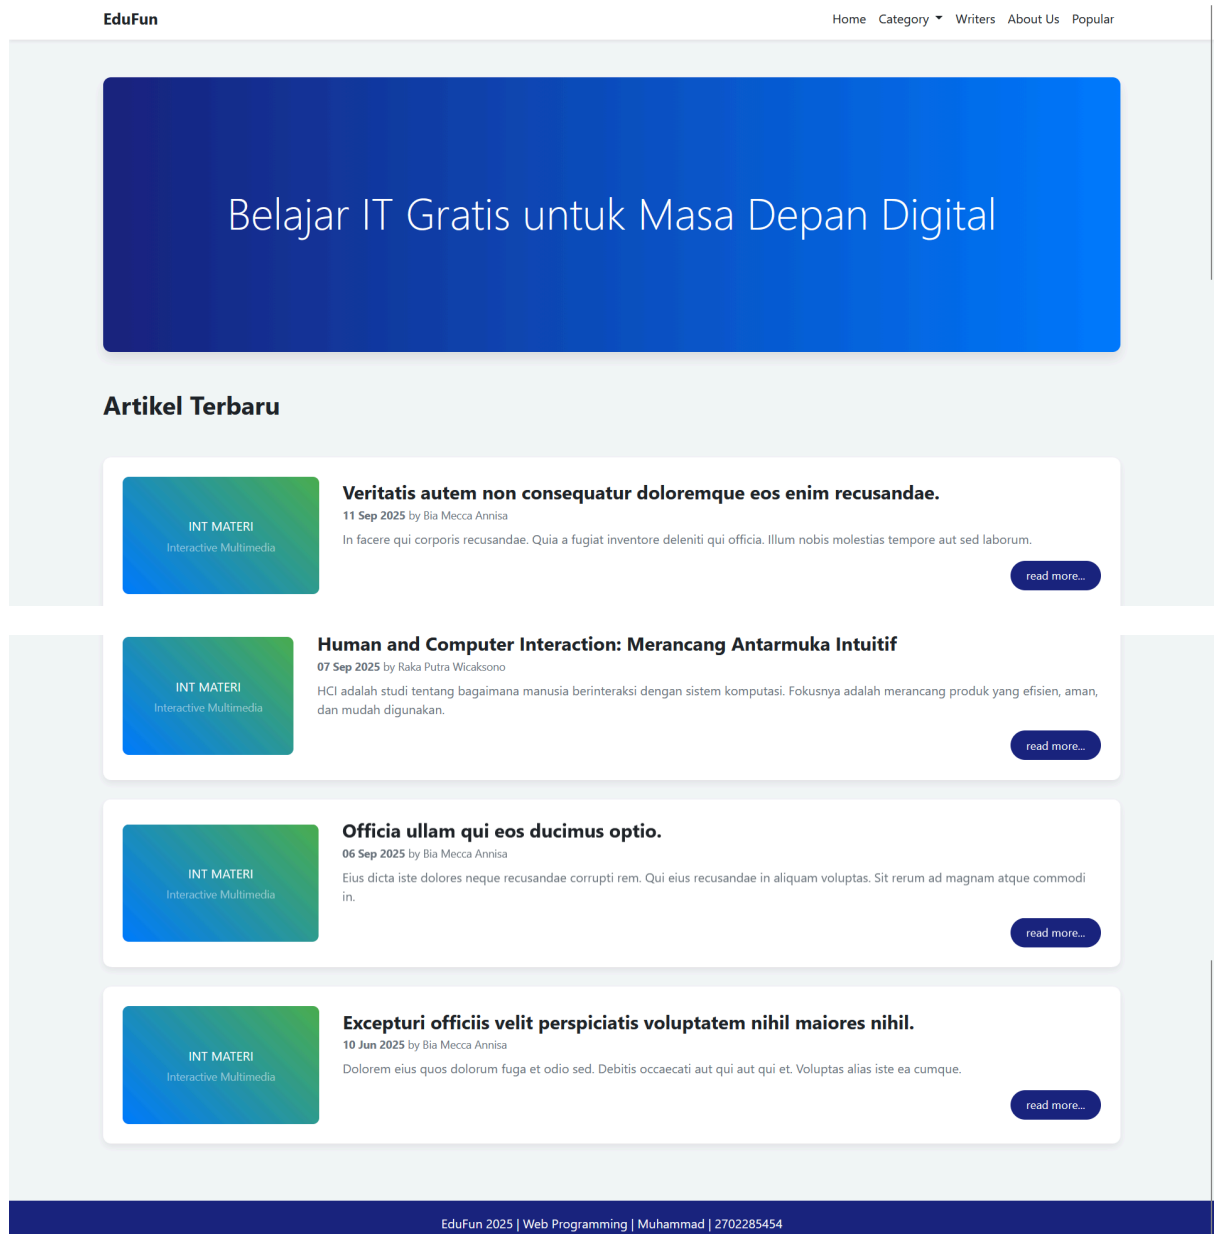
EduFun

Home Category Writers About Us Popular

Belajar IT Gratis untuk Masa Depan Digital

Artikel Terbaru

INT MATERI
Interactive Multimedia

Veritatis autem non consequatur doloremque eos enim recusandae.
11 Sep 2025 by Bia Mecca Annisa
In facere qui corporis recusandae. Quia a fugiat inventore deleniti qui officia. Illum nobis molestias tempore aut sed laborum.
read more...

INT MATERI
Interactive Multimedia

Human and Computer Interaction: Merancang Antarmuka Intuitif
07 Sep 2025 by Raka Putra Wicaksono
HCI adalah studi tentang bagaimana manusia berinteraksi dengan sistem komputasi. Fokusnya adalah merancang produk yang efisien, aman, dan mudah digunakan.
read more...

INT MATERI
Interactive Multimedia

Officia ullam qui eos ducimus optio.
06 Sep 2025 by Bia Mecca Annisa
Eius dicta iste dolores neque recusandae corrupti rem. Qui eius recusandae in aliquam voluptas. Sit rerum ad magnam atque commodi in.
read more...

INT MATERI
Interactive Multimedia

Excepturi officiis velit perspiciatis voluptatem nihil maiores nihil.
10 Jun 2025 by Bia Mecca Annisa
Dolorem eius quos dolorum fuga et odio sed. Debitis occaecati aut qui aut qui et. Voluptas alias iste ea cumque.
read more...

EduFun 2025 | Web Programming | Muhammad | 2702285454